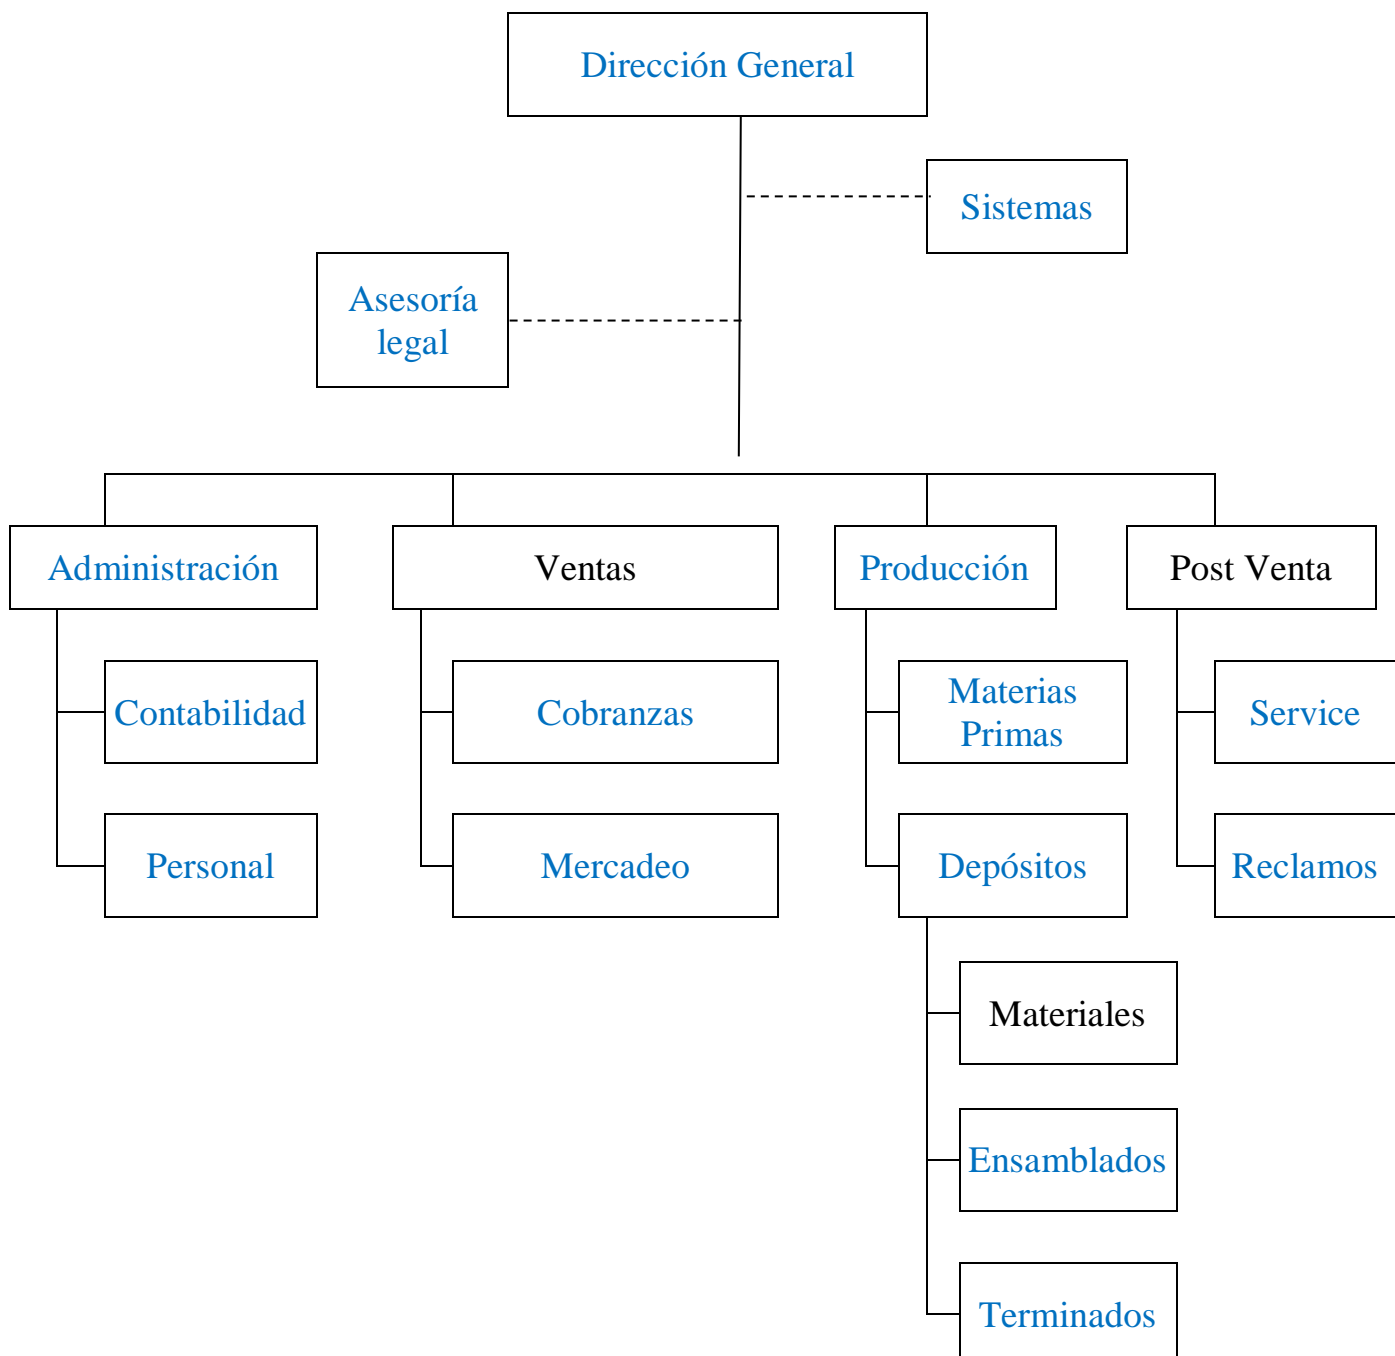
Dirección General

Sistemas

Asesoría legal

Administración

Contabilidad

Personal

Ventas

Cobranzas

Mercadeo

Producción

Materias Primas

Depósitos

Materiales

Ensamblados

Terminados

Post Venta

Service

Reclamos